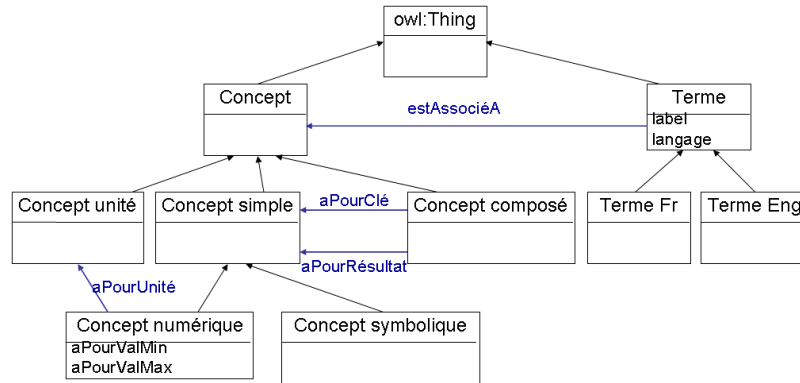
owl:Thing

Concept

estAssociéA

Terme
label
langage

Concept unité

Concept simple

aPourClé

Concept composé

Terme Fr

Terme Eng

aPourRésultat

aPourUnité

Concept numérique
aPourValMin
aPourValMax

Concept symbolique